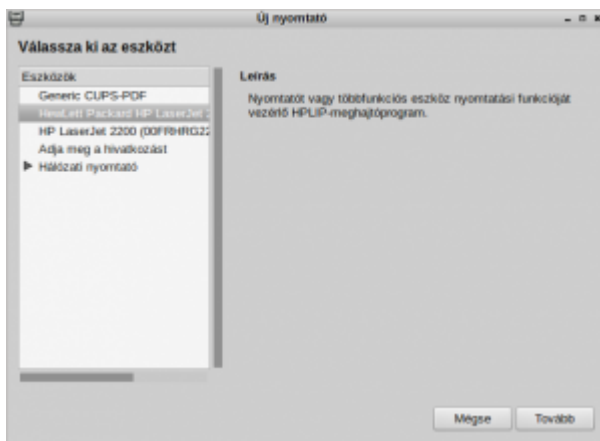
Új nyomtató

Válassza ki az eszközt

Eszközök

Generic CUPS-PDF

Hewlett Packard HP LaserJet 2

HP LaserJet 2200 (00FRHRG22

Adja meg a hivatkozást

▶ Hálózati nyomtató

Leírás

Nyomtatót vagy többfunkciós eszköz nyomtatási funkcióját vezérlő HPLIP-meghajtóprogram.

Mégse

Tovább